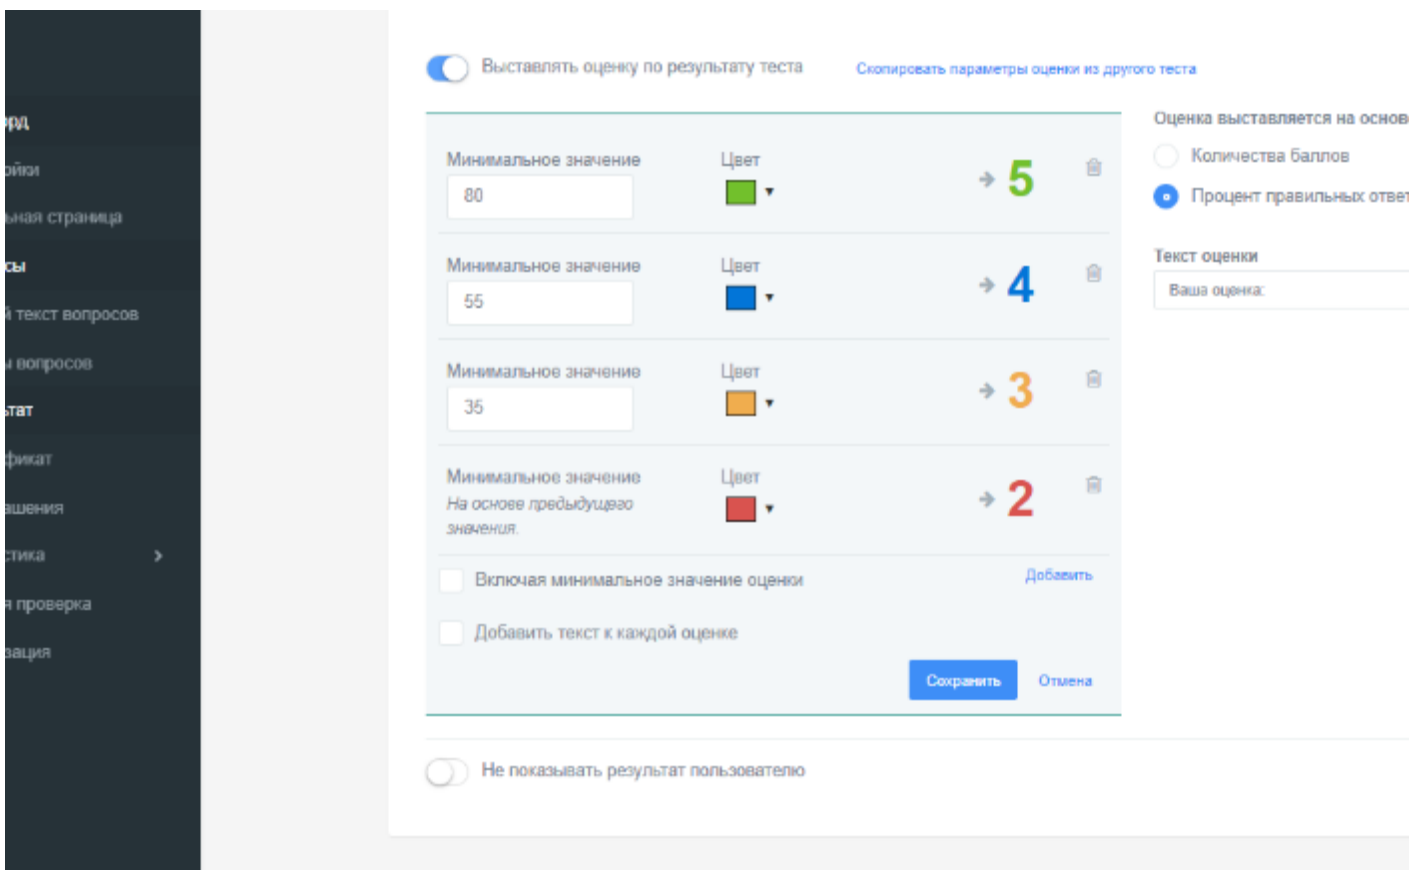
ард
ойки
ьная страница
сы
й текст вопросов
ы вопросов
тат
фикат
ашения
стика
я проверка
зация

Выставлять оценку по результату теста

Скопировать параметры оценки из другого теста

Минимальное значение
80
Цвет
5

Минимальное значение
55
Цвет
4

Минимальное значение
35
Цвет
3

Минимальное значение
На основе предыдущего значения.
Цвет
2

Включая минимальное значение оценки
Добавить

Добавить текст к каждой оценке

Сохранить
Отмена

Оценка выставляется на основ
Количества баллов
Процент правильных ответ

Текст оценки
Ваша оценка:

Не показывать результат пользователю